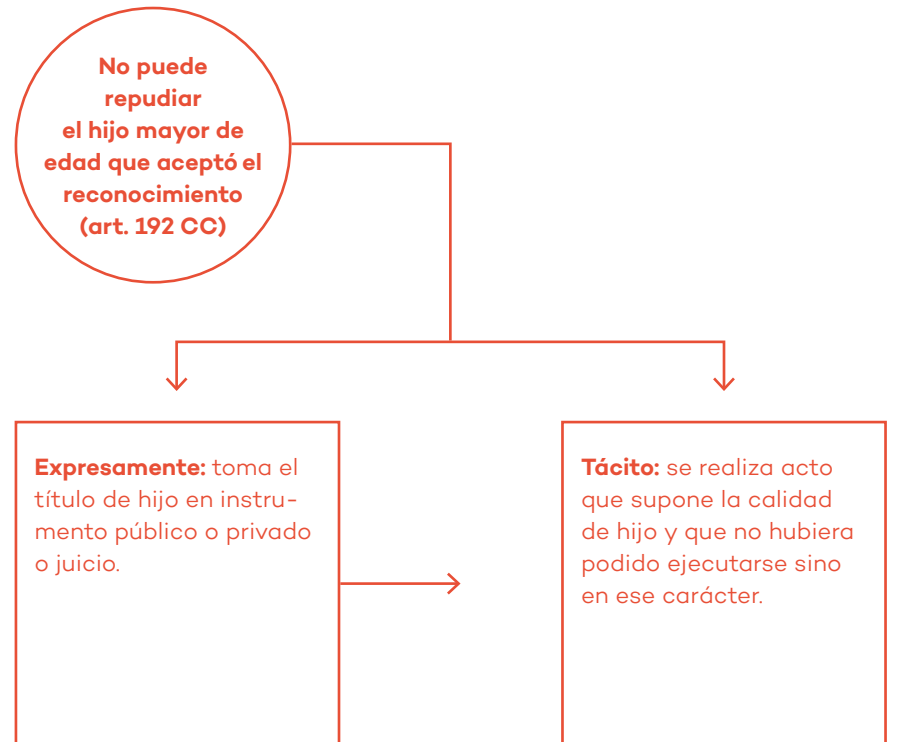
No puede repudiar el hijo mayor de edad que aceptó el reconocimiento (art. 192 CC)

**Expresamente:** toma el título de hijo en instrumento público o privado o juicio.

**Tácito:** se realiza acto que supone la calidad de hijo y que no hubiera podido ejecutarse sino en ese carácter.